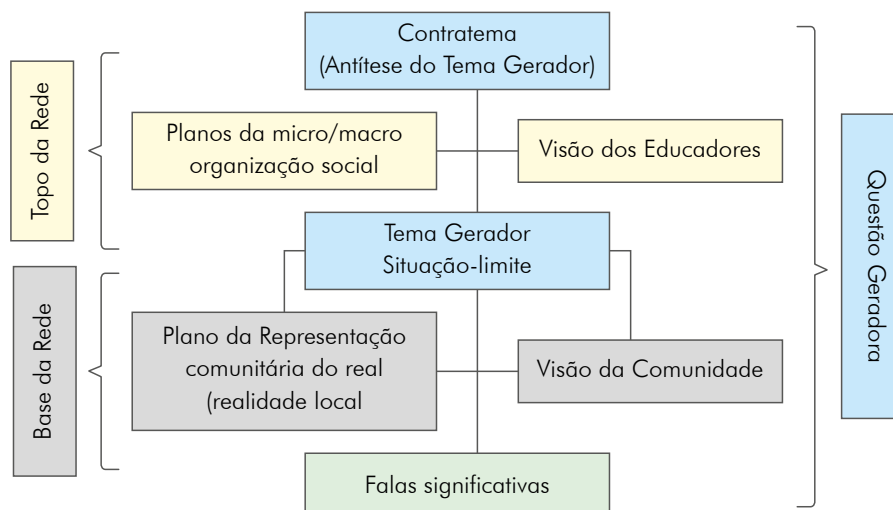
Topo da Rede

Contratema
(Antítese do Tema Gerador)

Planos da micro/macro organização social

Visão dos Educadores

Tema Gerador
Situação-limite

Base da Rede

Plano da Representação comunitária do real (realidade local

Visão da Comunidade

Falas significativas

Questão Geradora